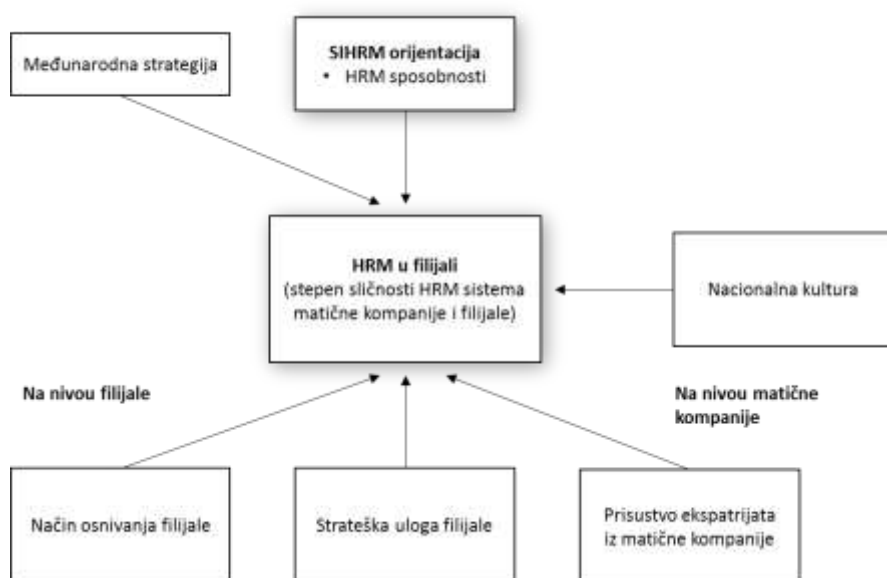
Međunarodna strategija

SIHRM orijentacija
• HRM sposobnosti

HRM u filijali
(stepen sličnosti HRM sistema matične kompanije i filijale)

Nacionalna kultura

Na nivou filijale

Na nivou matične kompanije

Način osnivanja filijale

Strateška uloga filijale

Prisustvo ekspatrijata iz matične kompanije